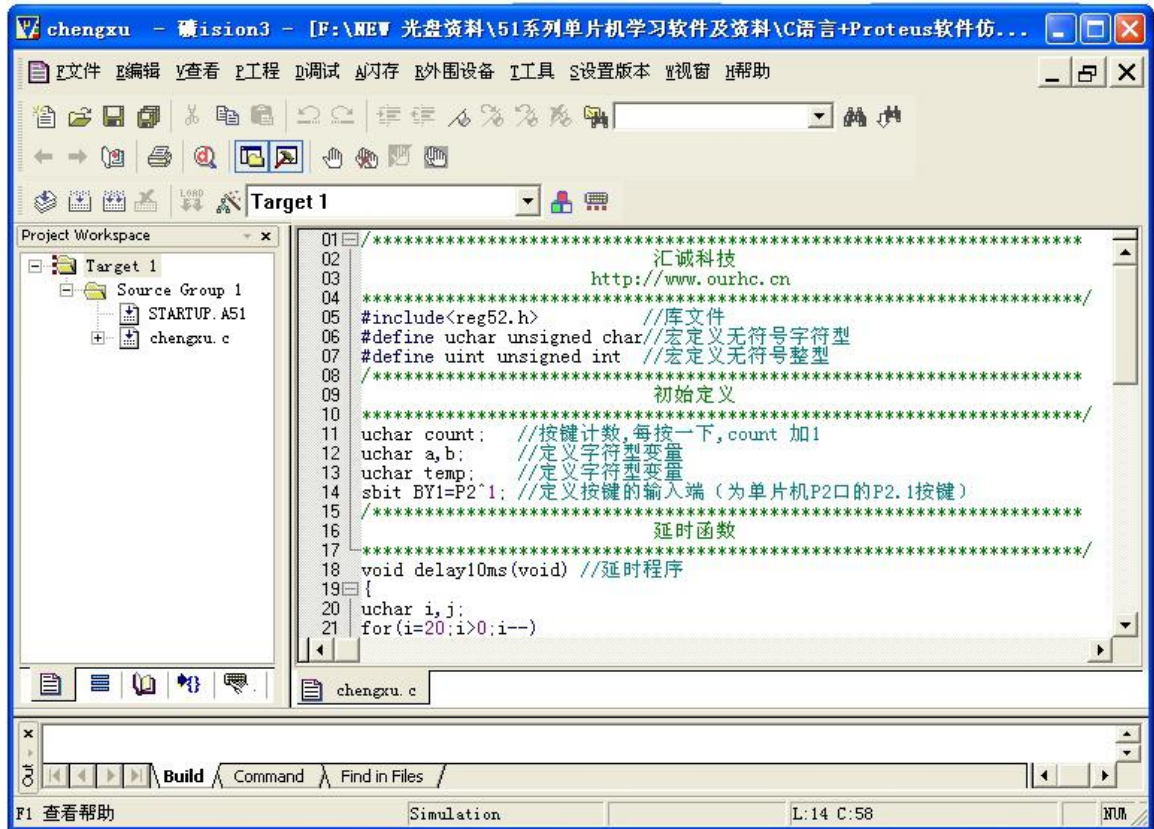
chengxu - 礦ision3 - [F:\NEW 光盘资料\51系列单片机学习软件及资料\C语言+Proteus软件仿...

F文件 E编辑 V查看 P工程 D调试 A闪存 R外围设备 T工具 S设置版本 W视窗 H帮助

Target 1

Project Workspace

Target 1
Source Group 1
STARTUP.A51
chengxu.c

01 /*****************************************************************
02 汇诚科技
03 http://www.ourhc.cn
04 *****************************************************************/
05 #include<reg52.h> //库文件
06 #define uchar unsigned char//宏定义无符号字符型
07 #define uint unsigned int //宏定义无符号整型
08 /*****************************************************************
09 初始定义
10 *****************************************************************/
11 uchar count; //按键计数,每按一下,count 加1
12 uchar a,b; //定义字符型变量
13 uchar temp; //定义字符型变量
14 sbit BY1=P2^1; //定义按键的输入端(为单片机P2口的P2.1按键)
15 /*****************************************************************
16 延时函数
17 *****************************************************************/
18 void delay10ms(void) //延时程序
19 {
20 uchar i,j;
21 for(i=20;i>0;i--)

chengxu.c

Build Command Find in Files

F1 查看帮助 Simulation L:14 C:58 NUM